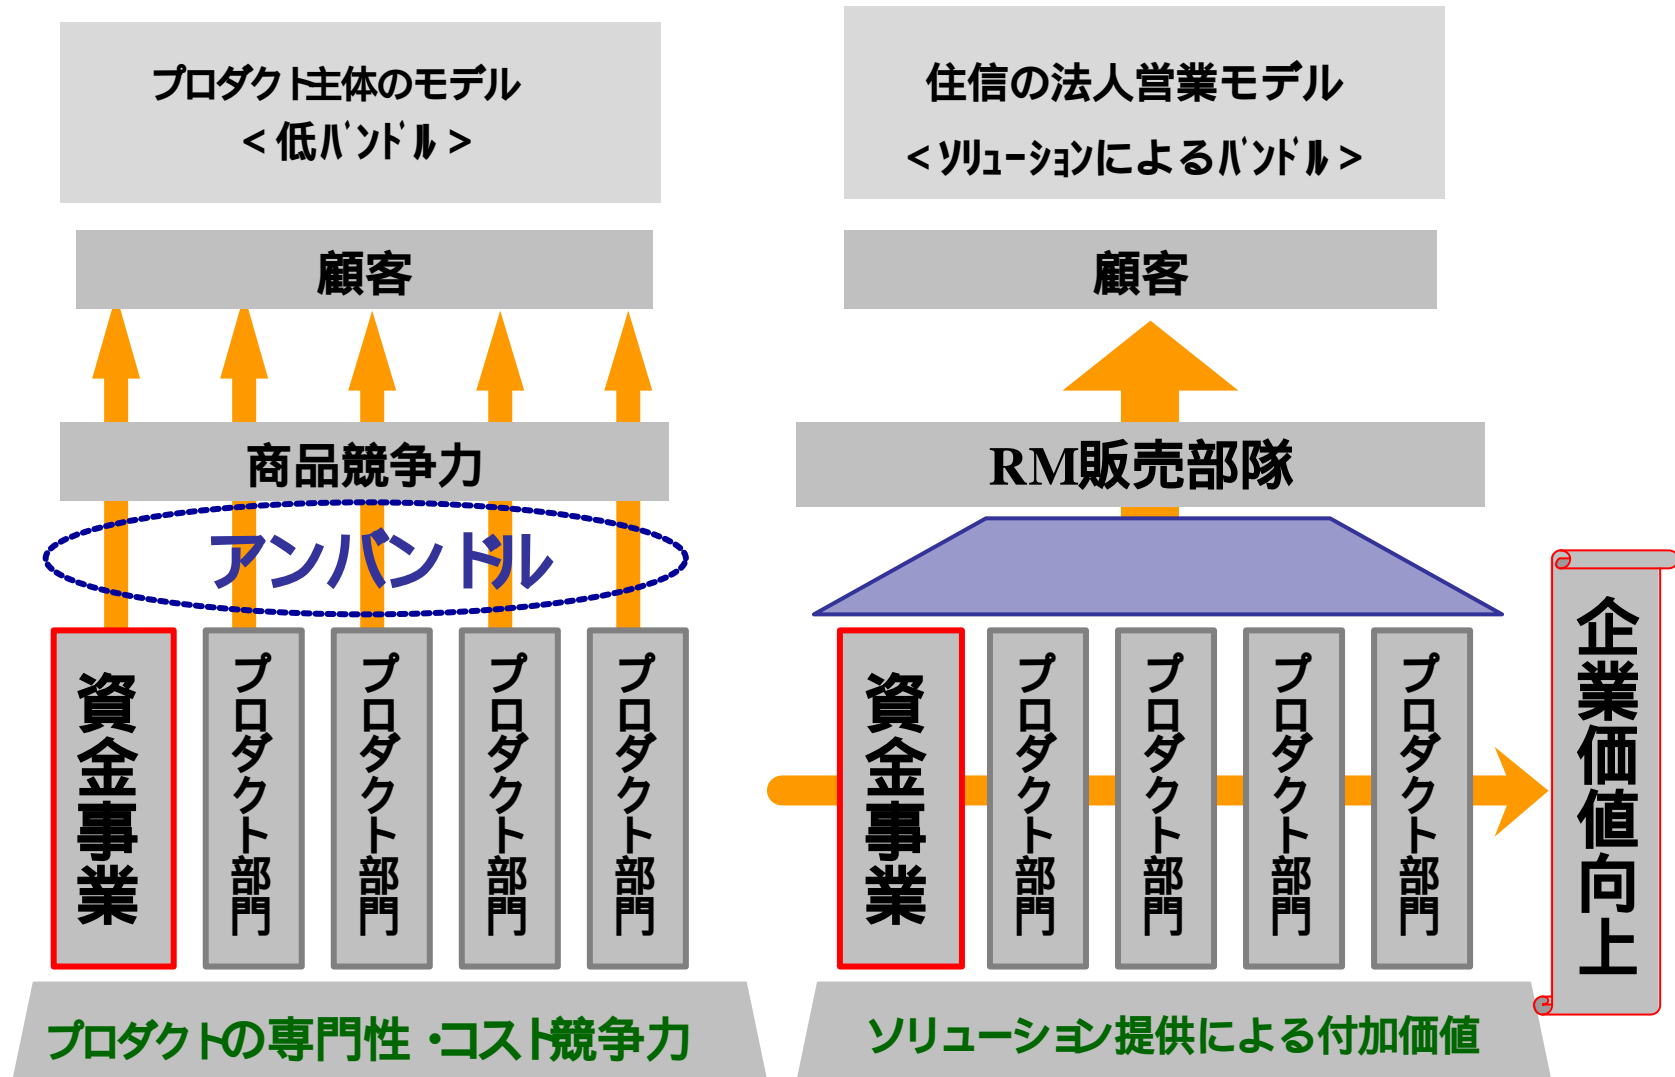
プロダクト主体のモデル
＜低ﾊﾞﾝﾄﾞﾙ＞

顧客

商品競争力

アンバンドル

資金事業

プロダクト部門

プロダクト部門

プロダクト部門

プロダクト部門

プロダクトの専門性・コスト競争力

住信の法人営業モデル
＜ｿﾘｭｰｼｮﾝによるﾊﾞﾝﾄﾞﾙ＞

顧客

RM販売部隊

資金事業

プロダクト部門

プロダクト部門

プロダクト部門

プロダクト部門

企業価値向上

ソリューション提供による付加価値